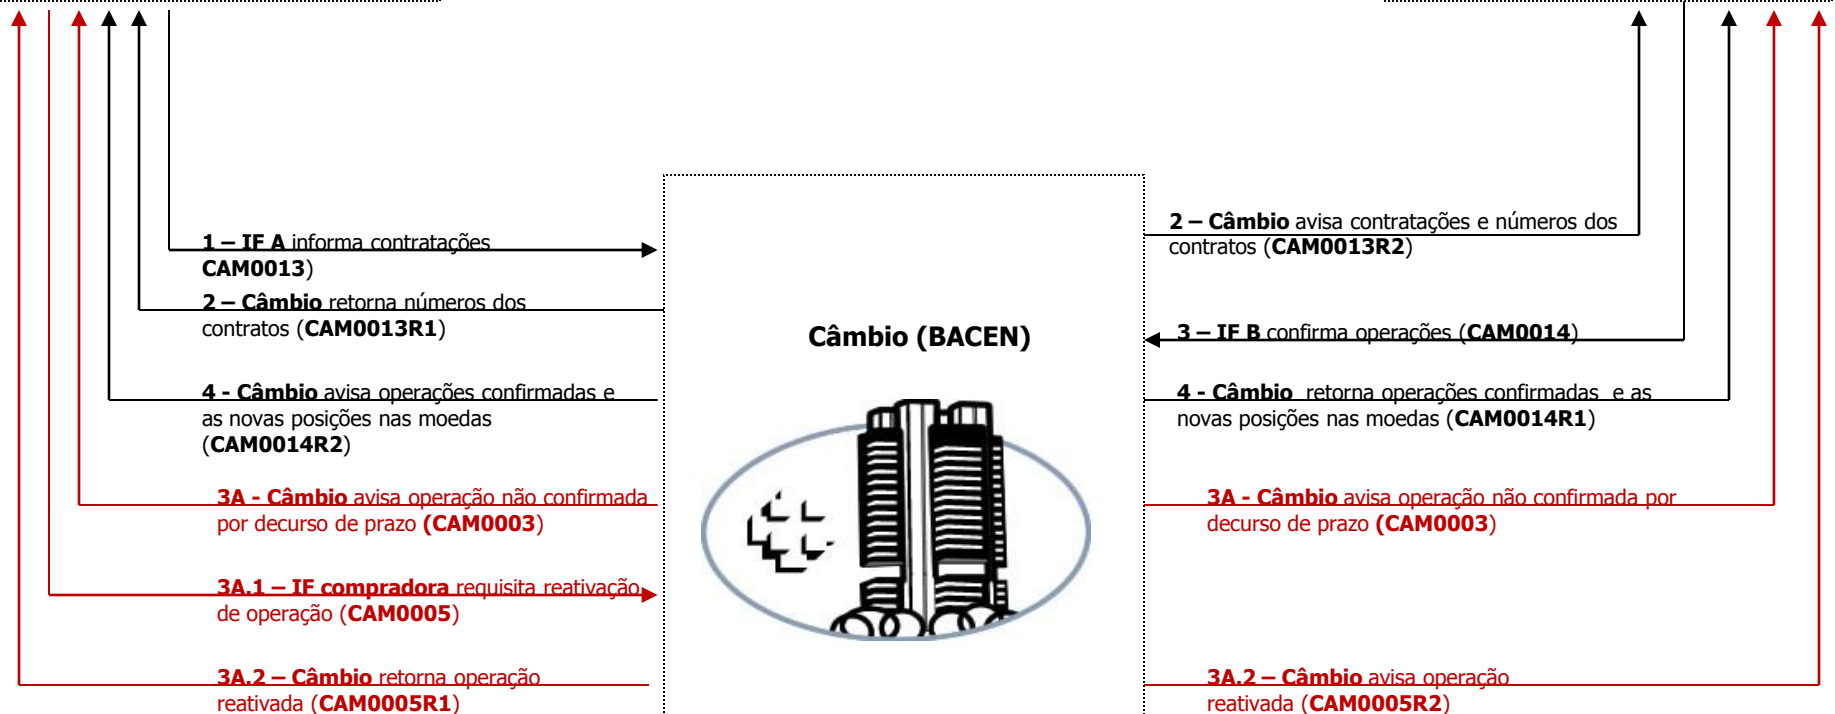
1 – IF A informa contratações CAM0013)

2 – Câmbio retorna números dos contratos (CAM0013R1)

4 - Câmbio avisa operações confirmadas e as novas posições nas moedas (CAM0014R2)

3A - Câmbio avisa operação não confirmada por decurso de prazo (CAM0003)

3A.1 – IF compradora requisita reativação de operação (CAM0005)

3A.2 – Câmbio retorna operação reativada (CAM0005R1)

Câmbio (BACEN)

2 – Câmbio avisa contratações e números dos contratos (CAM0013R2)

3 – IF B confirma operações (CAM0014)

4 - Câmbio retorna operações confirmadas e as novas posições nas moedas (CAM0014R1)

3A - Câmbio avisa operação não confirmada por decurso de prazo (CAM0003)

3A.2 – Câmbio avisa operação reativada (CAM0005R2)